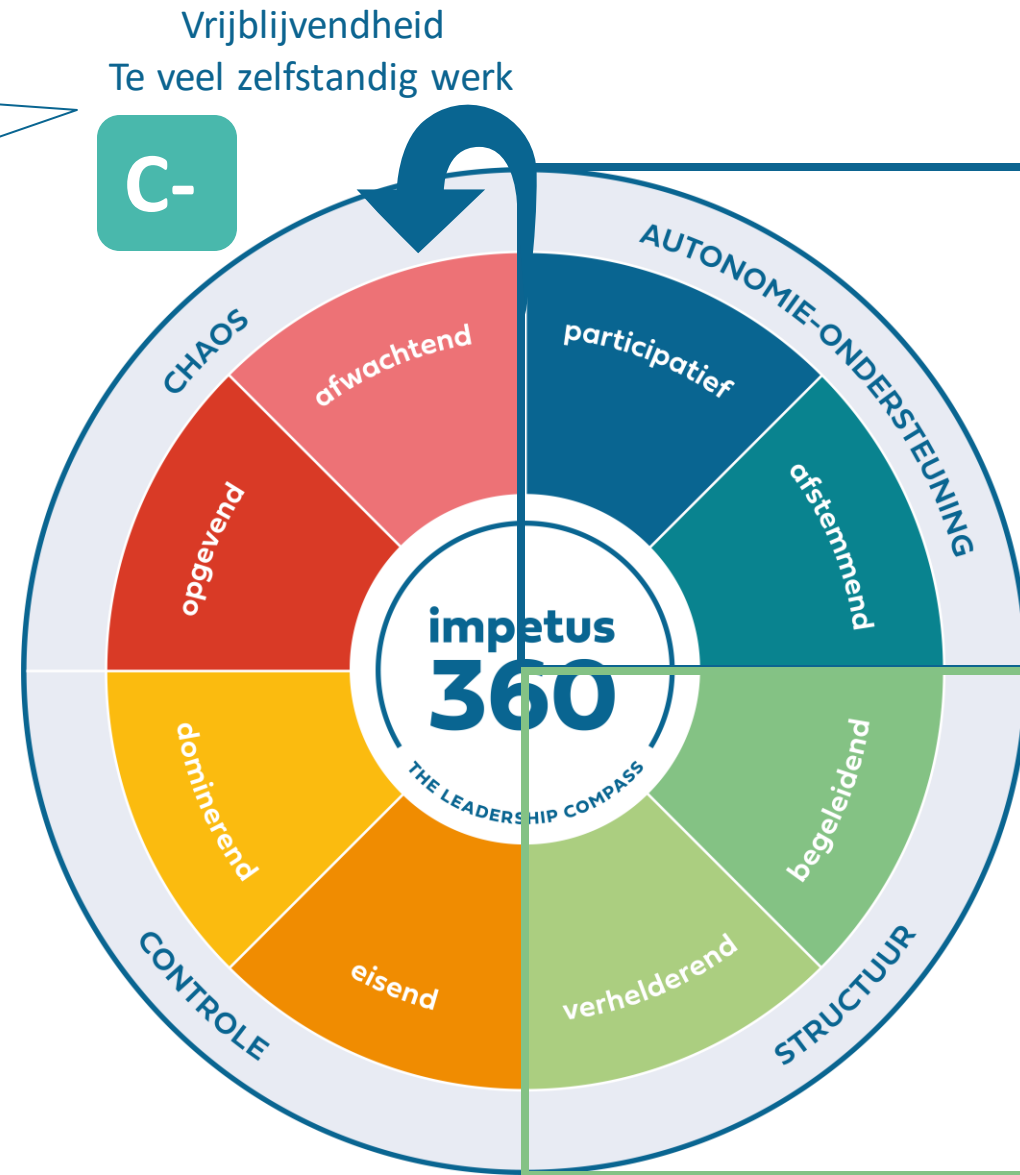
Vrijblijvendheid
Te veel zelfstandig werk

C-

AUTONOMIE-ONDERSTEUNING

CHAOS

afwachtend

participatief

afstemmend

opgevend

impetus
360
THE LEADERSHIP COMPASS

dominerend

begeleidend

verhelderend

eisend

CONTROLE

STRUCTUUR